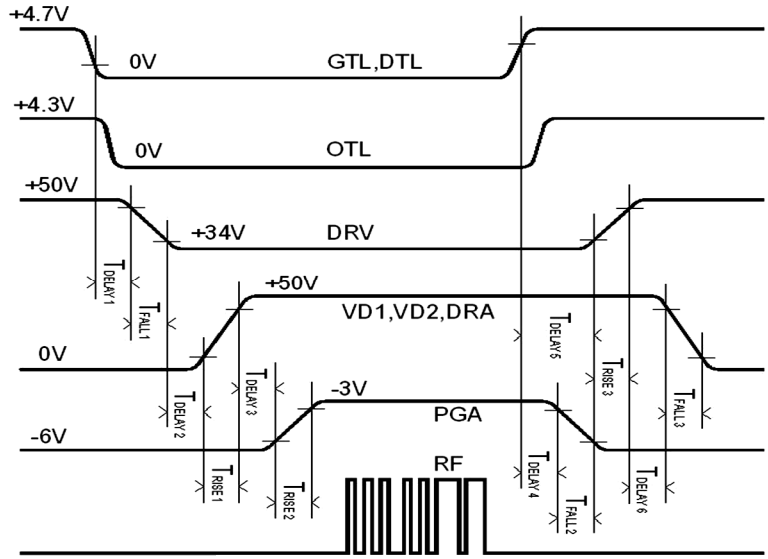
+4.7V
0V
GTL,DTL
+4.3V
0V
OTL
+50V
+34V
DRV
$T_{DELAY1}$
$T_{FALL1}$
+50V
VD1,VD2,DRA
$T_{DELAY5}$
0V
$T_{RISE3}$
$T_{DELAY2}$
$T_{DELAY3}$
-3V
PGA
$T_{FALL3}$
-6V
RF
$T_{RISE1}$
$T_{RISE2}$
$T_{DELAY4}$
$T_{FALL2}$
$T_{DELAY6}$